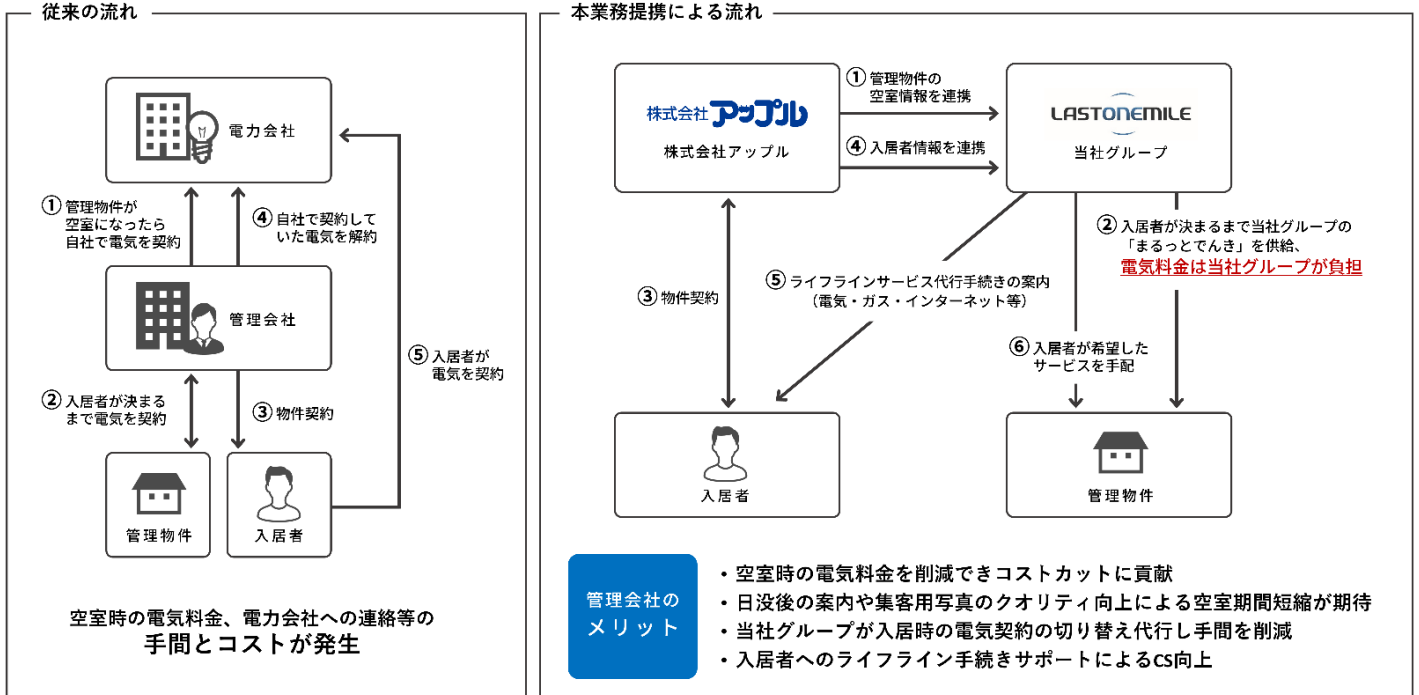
従来の流れ

電力会社

① 管理物件が空室になったら自社で電気を契約

④ 自社で契約していた電気を解約

管理会社

⑤ 入居者が電気を契約

② 入居者が決まるまで電気を契約

③ 物件契約

管理物件

入居者

空室時の電気料金、電力会社への連絡等の
手間とコストが発生

本業務提携による流れ

株式会社アップル

株式会社アップル

① 管理物件の空室情報を連携

④ 入居者情報を連携

LASTONEMILE

当社グループ

② 入居者が決まるまで当社グループの「まるっとでんき」を供給、
電気料金は当社グループが負担

③ 物件契約

⑤ ライフラインサービス代行手続きの案内（電気・ガス・インターネット等）

⑥ 入居者が希望したサービスを手配

入居者

管理物件

管理会社のメリット

・空室時の電気料金を削減できコストカットに貢献
・日没後の案内や集客用写真のクオリティ向上による空室期間短縮が期待
・当社グループが入居時の電気契約の切り替え代行し手間を削減
・入居者へのライフライン手続きサポートによるCS向上